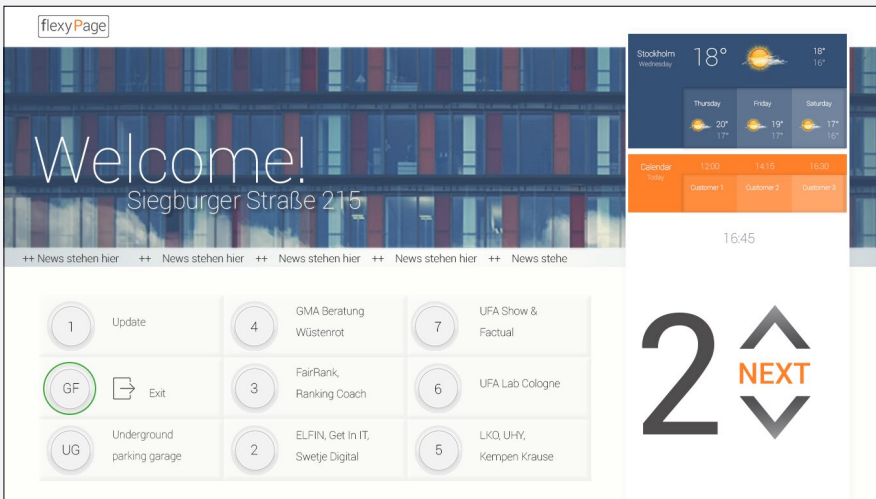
flexyPage

Welcome!
Siegburger Straße 215

++ News stehen hier ++ News stehen hier ++ News stehen hier ++ News stehen hier ++ News stehe

Stockholm
Wednesday
18°
18°
16°

Thursday
20°
17°

Friday
19°
17°

Saturday
17°
16°

Calendar
Today
12:00
14:15
16:30
Customer 1
Customer 2
Customer 3

16:45

| | | | | | |
|---|---|---|---|---|---|
| 1 | Update | 4 | GMA Beratung Wüstenrot | 7 | UFA Show & Factual |
| GF | Exit | 3 | FairRank, Ranking Coach | 6 | UFA Lab Cologne |
| UG | Underground parking garage | 2 | ELFIN, Get In IT, Swetje Digital | 5 | LKO, UHY, Kempen Krause |

2
NEXT